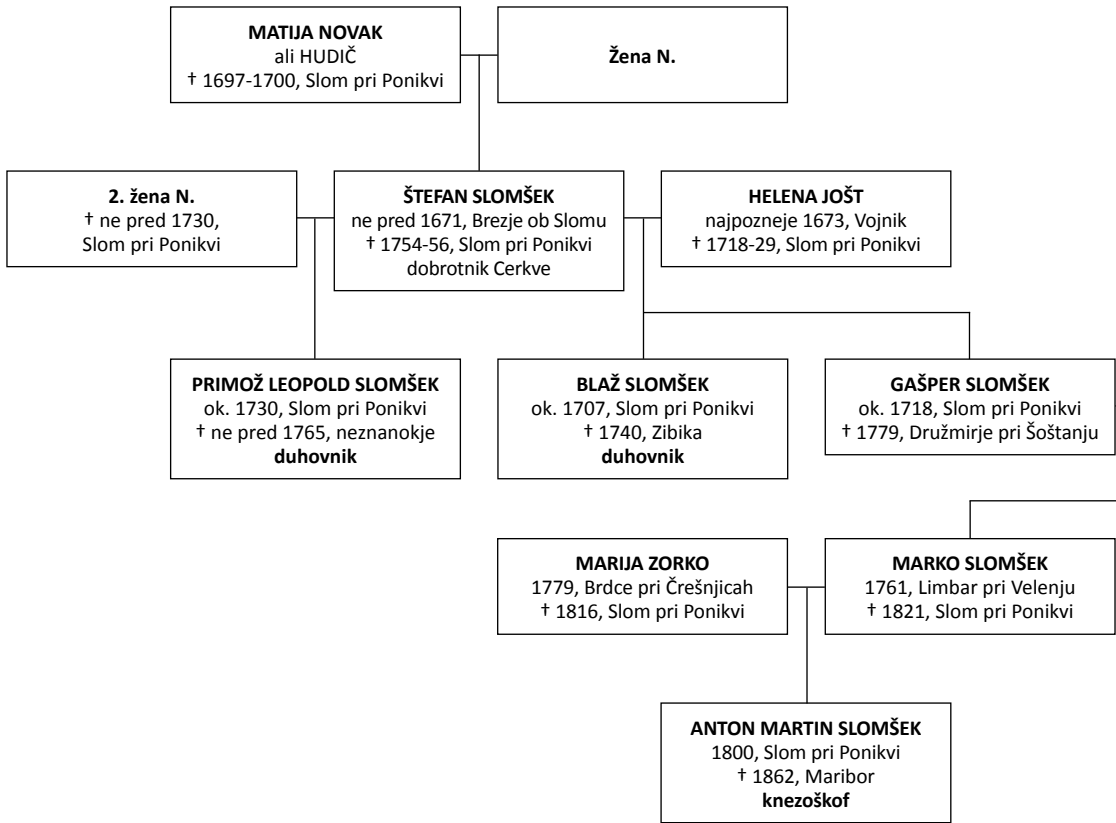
**MATIJA NOVAK**
ali HUDIČ
† 1697-1700, Slom pri Ponikvi

**Žena N.**

**2. žena N.**
† ne pred 1730, Slom pri Ponikvi

**ŠTEFAN SLOMŠEK**
ne pred 1671, Brezje ob Slomu
† 1754-56, Slom pri Ponikvi
dobrotnik Cerkve

**HELENA JOŠT**
najpozneje 1673, Vojnik
† 1718-29, Slom pri Ponikvi

**PRIMOŽ LEOPOLD SLOMŠEK**
ok. 1730, Slom pri Ponikvi
† ne pred 1765, neznanokje
**duhovnik**

**BLAŽ SLOMŠEK**
ok. 1707, Slom pri Ponikvi
† 1740, Zibika
**duhovnik**

**GAŠPER SLOMŠEK**
ok. 1718, Slom pri Ponikvi
† 1779, Družmirje pri Šoštanju

**MARIJA ZORKO**
1779, Brdce pri Črešnjicah
† 1816, Slom pri Ponikvi

**MARKO SLOMŠEK**
1761, Limbar pri Velenju
† 1821, Slom pri Ponikvi

**ANTON MARTIN SLOMŠEK**
1800, Slom pri Ponikvi
† 1862, Maribor
**knezoškof**